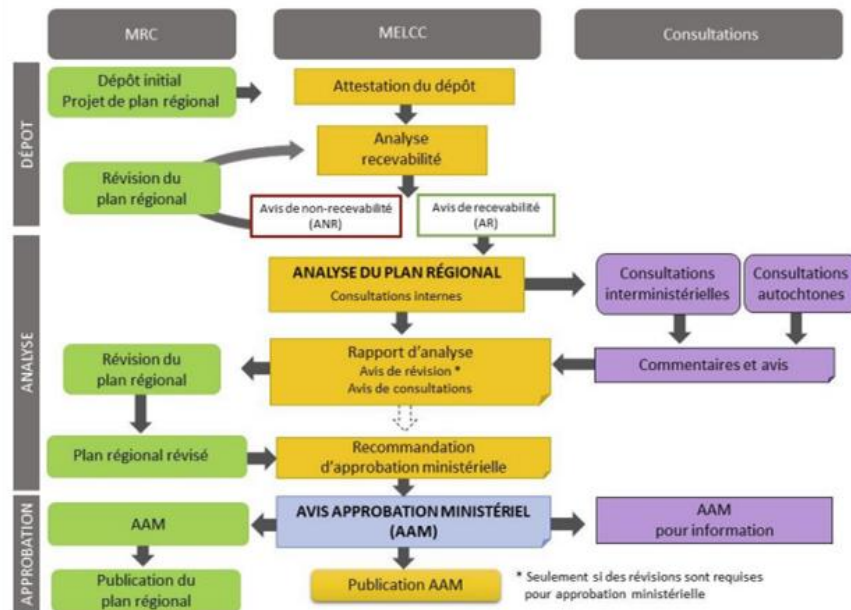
MRC

MELCC

Consultations

DÉPÔT

Dépôt initial
Projet de plan régional

Attestation du dépôt

Analyse
recevabilité

Révision du
plan régional

Avis de non-recevabilité
(ANR)

Avis de recevabilité
(AR)

ANALYSE

ANALYSE DU PLAN RÉGIONAL
Consultations internes

Consultations
interministérielles

Consultations
autochtones

Révision du
plan régional

Rapport d'analyse
Avis de révision *
Avis de consultations

Commentaires et avis

Plan régional révisé

Recommandation
d'approbation ministérielle

APPROBATION

AAM

AVIS APPROBATION MINISTÉRIEL
(AAM)

AAM
pour information

Publication du
plan régional

Publication AAM

* Seulement si des révisions sont requises pour approbation ministérielle